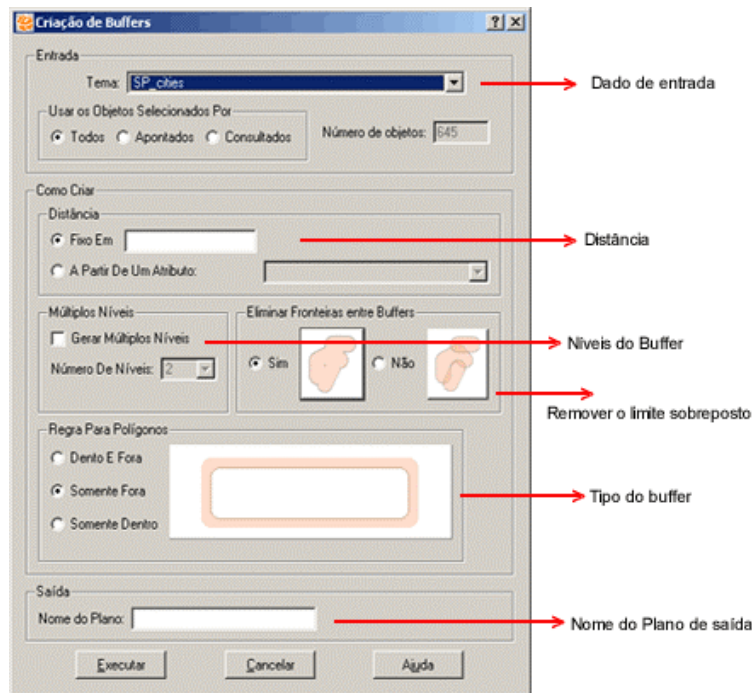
Criação de Buffers

?

Entrada

Tema: SP_cities

Dado de entrada

Usar os Objetos Selecionados Por

Todos Apontados Consultados

Número de objetos: 645

Como Criar

Distância

Fixo Em

Distância

A Partir De Um Atributo:

Múltiplos Níveis

Gerar Múltiplos Níveis

Número De Níveis: 2

Eliminar Fronteiras entre Buffers

Sim Não

Níveis do Buffer

Remover o limite sobreposto

Regra Para Polígonos

Dento E Fora

Somente Fora

Somente Dentro

Tipo do buffer

Saída

Nome do Plano:

Nome do Plano de saída

Executar Cancelar Ajuda